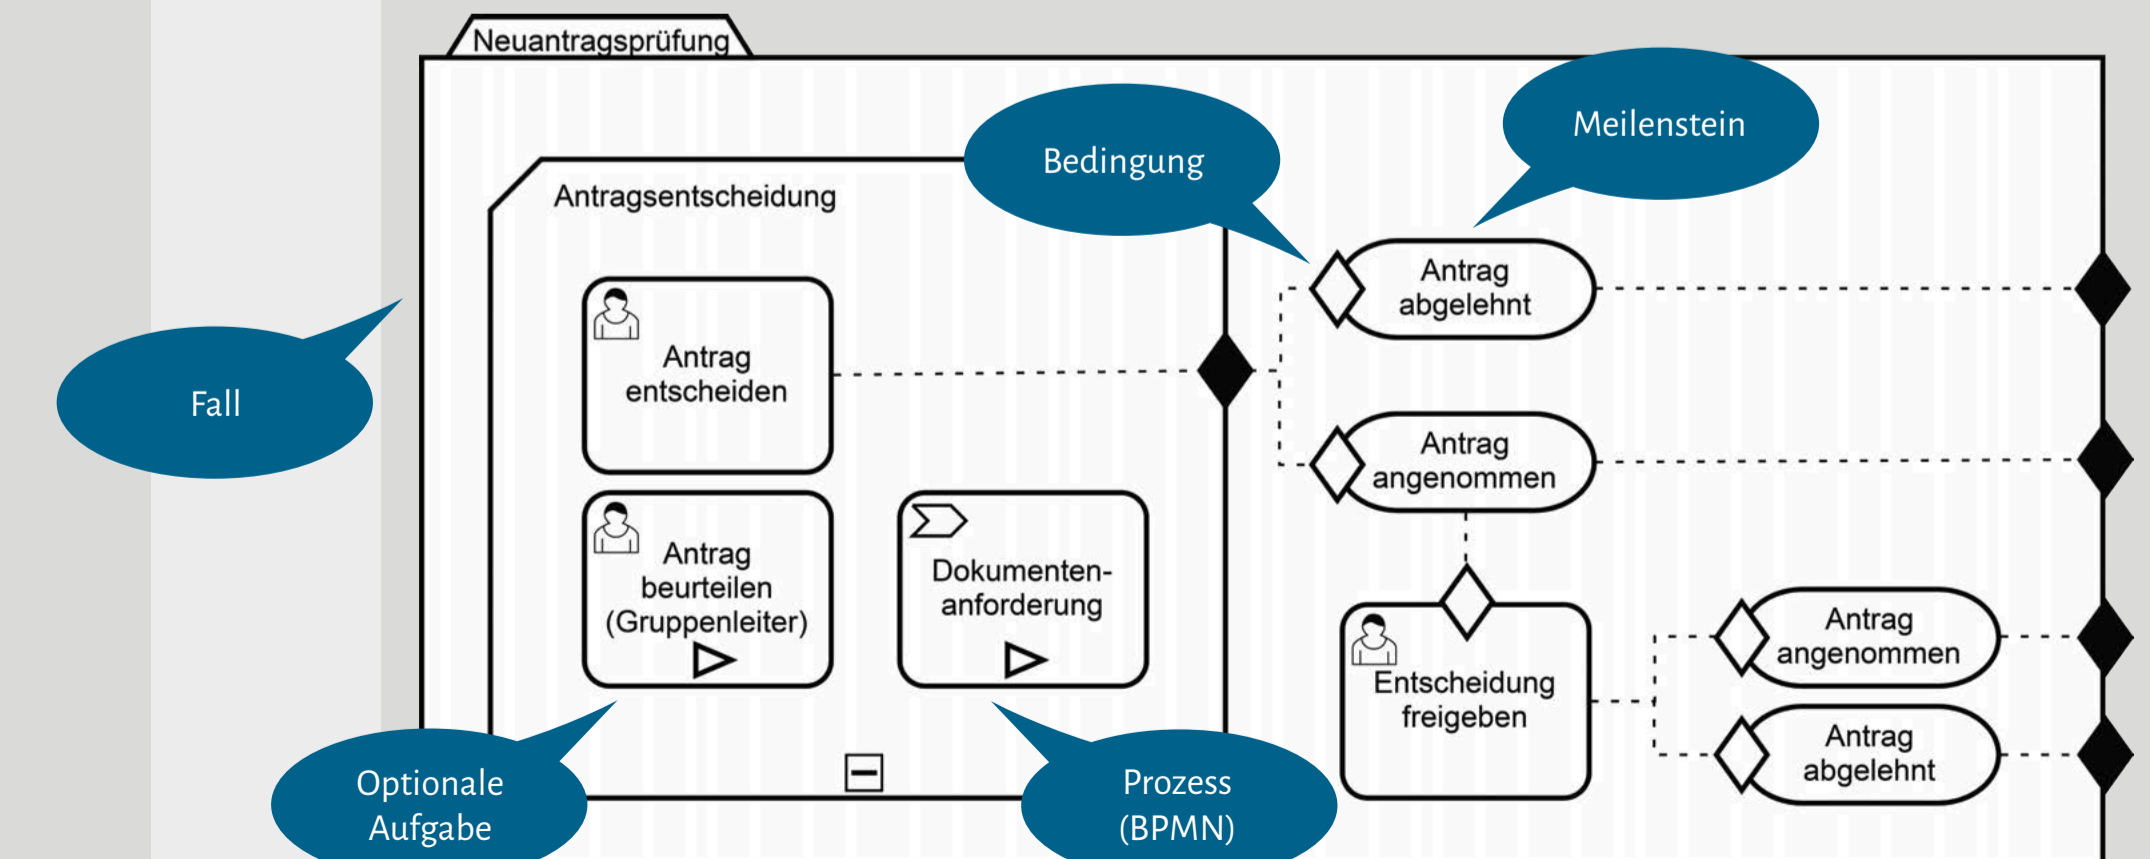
Neuantragsprüfung

Meilenstein

Bedingung

Antragsentscheidung

Fall

Antrag entscheiden

Antrag abgelehnt

Antrag angenommen

Antrag beurteilen (Gruppenleiter)

Dokumentenanforderung

Entscheidung freigeben

Antrag angenommen

Antrag abgelehnt

Optionale Aufgabe

Prozess (BPMN)